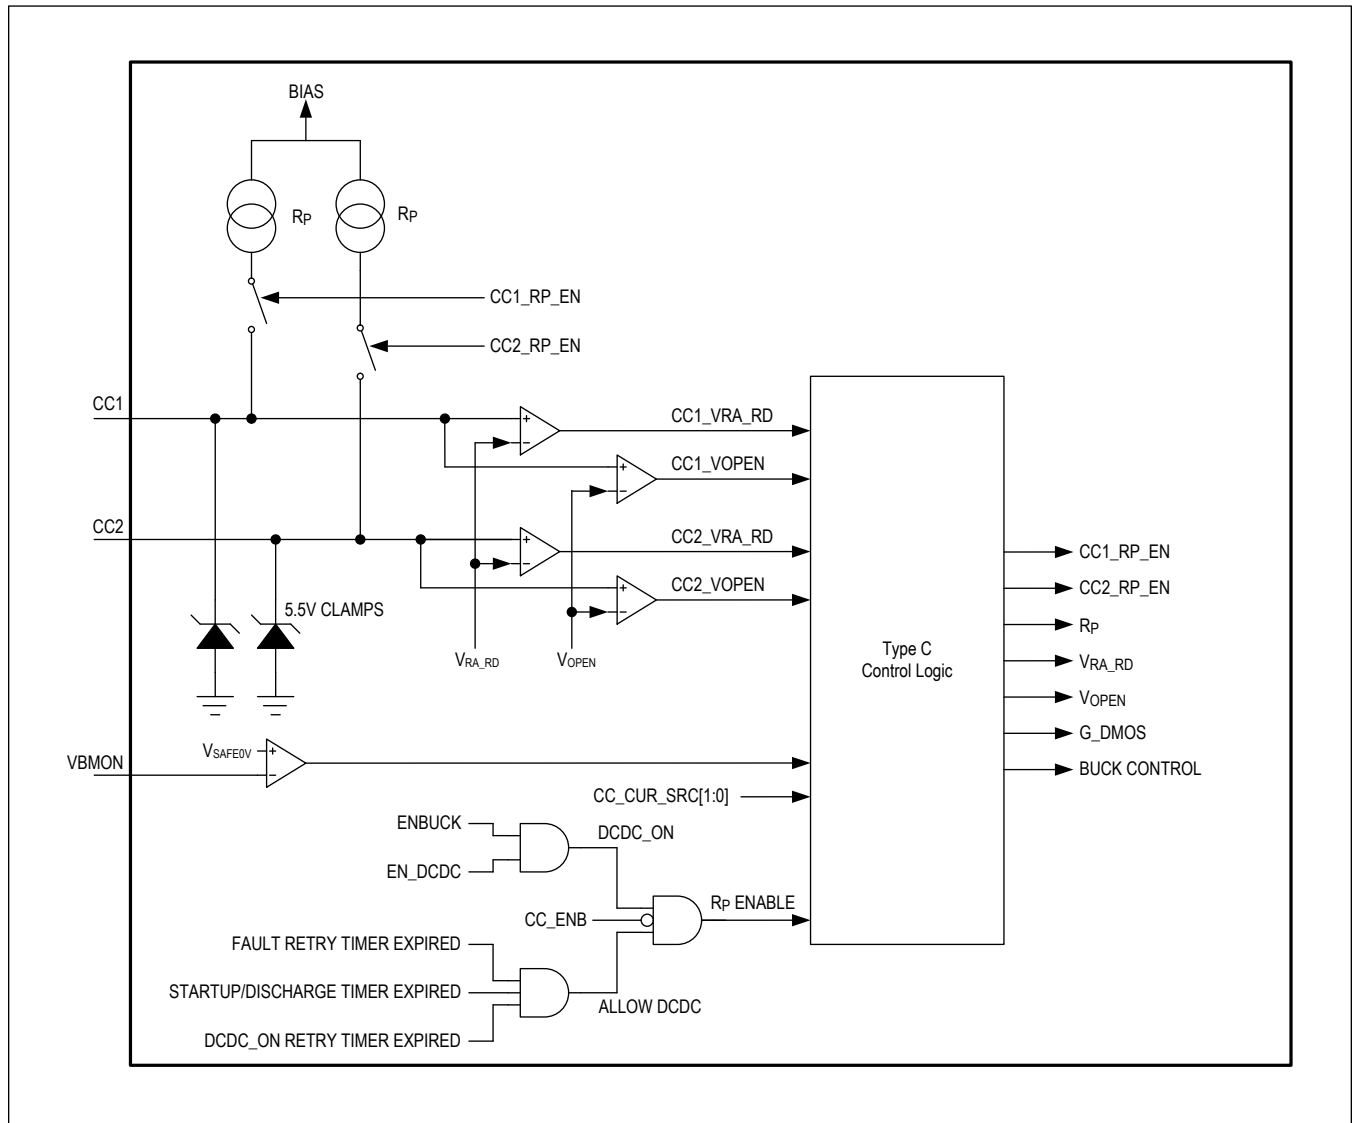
BIAS

$R_P$

$R_P$

CC1_RP_EN

CC2_RP_EN

CC1

CC2

CC1_VRA_RD

CC1_VOPEN

CC2_VRA_RD

CC2_VOPEN

5.5V CLAMPS

$V_{RA\_RD}$

$V_{OPEN}$

Type C
Control Logic

CC1_RP_EN

CC2_RP_EN

$R_P$

$V_{RA\_RD}$

$V_{OPEN}$

G_DMOS

BUCK CONTROL

VBMON

$V_{SAFE0V}$

CC_CUR_SRC[1:0]

ENBUCK

EN_DCDC

DCDC_ON

CC_ENB

$R_P$ ENABLE

FAULT RETRY TIMER EXPIRED

STARTUP/DISCHARGE TIMER EXPIRED

DCDC_ON RETRY TIMER EXPIRED

ALLOW DCDC